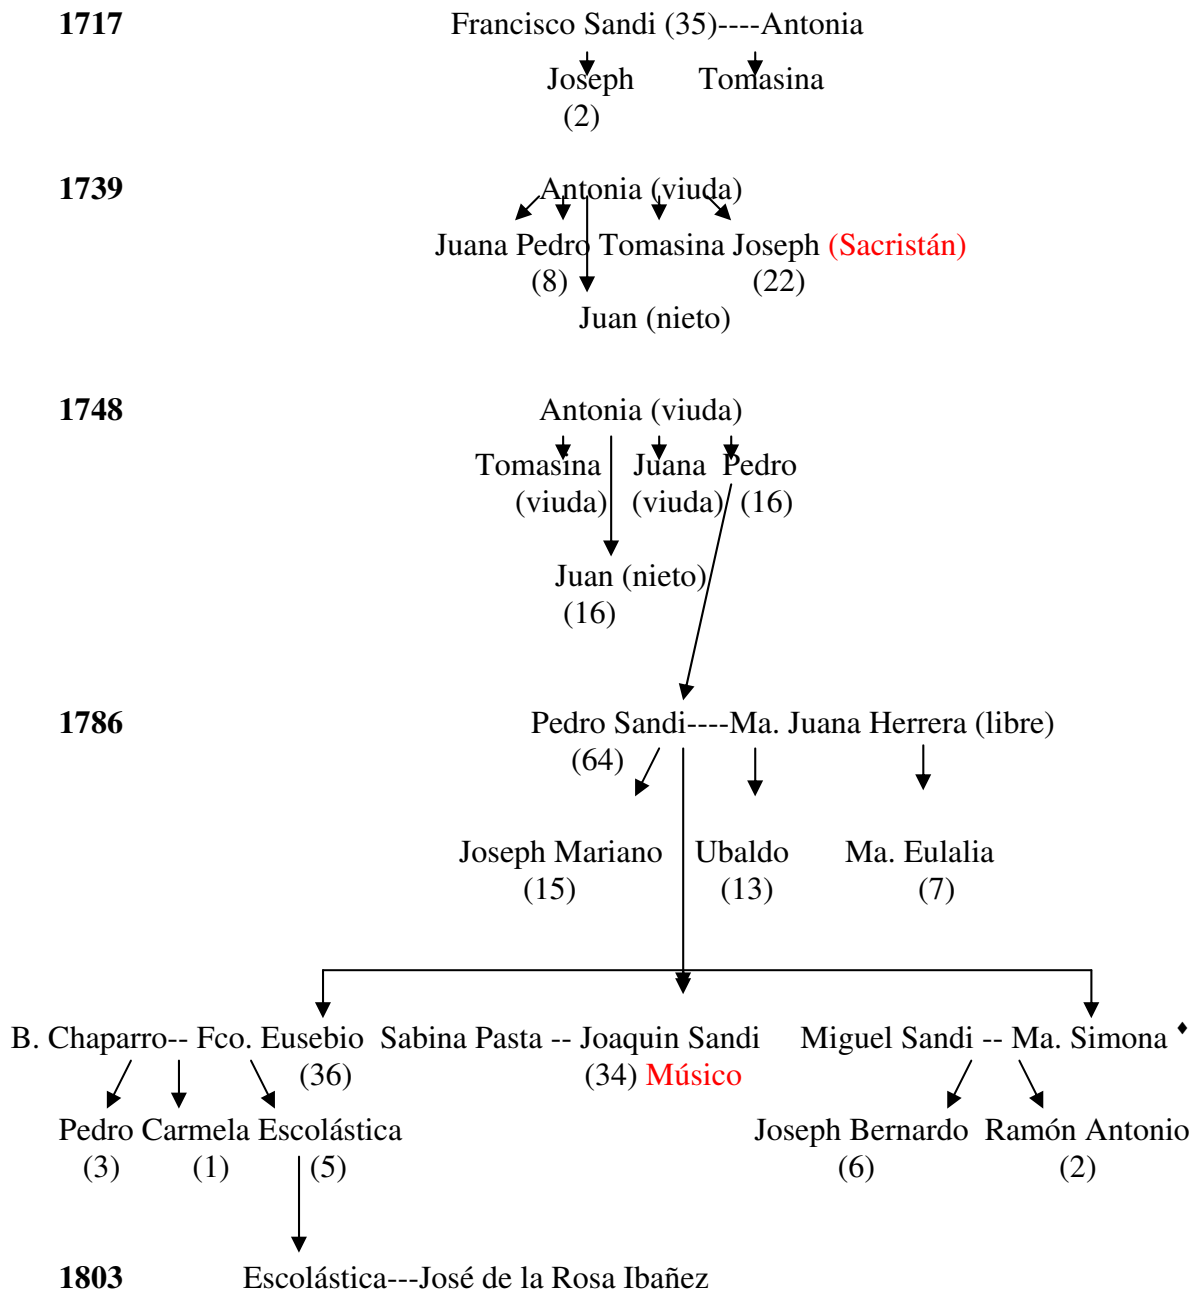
**1717**

Francisco Sandi (35)----Antonia

Joseph (2)    Tomasina

**1739**

Antonia (viuda)

Juana Pedro Tomasina Joseph (Sacristán)
(8)    (22)

Juan (nieto)

**1748**

Antonia (viuda)

Tomasina (viuda)    Juana (viuda)    Pedro (16)

Juan (nieto) (16)

**1786**

Pedro Sandi----Ma. Juana Herrera (libre)
(64)

Joseph Mariano (15)    Ubaldo (13)    Ma. Eulalia (7)

B. Chaparro-- Fco. Eusebio (36)    Sabina Pasta -- Joaquin Sandi (34) Músico    Miguel Sandi -- Ma. Simona

Pedro (3)    Carmela (1)    Escolástica (5)    Joseph Bernardo (6)    Ramón Antonio (2)

**1803**

Escolástica---José de la Rosa Ibañez